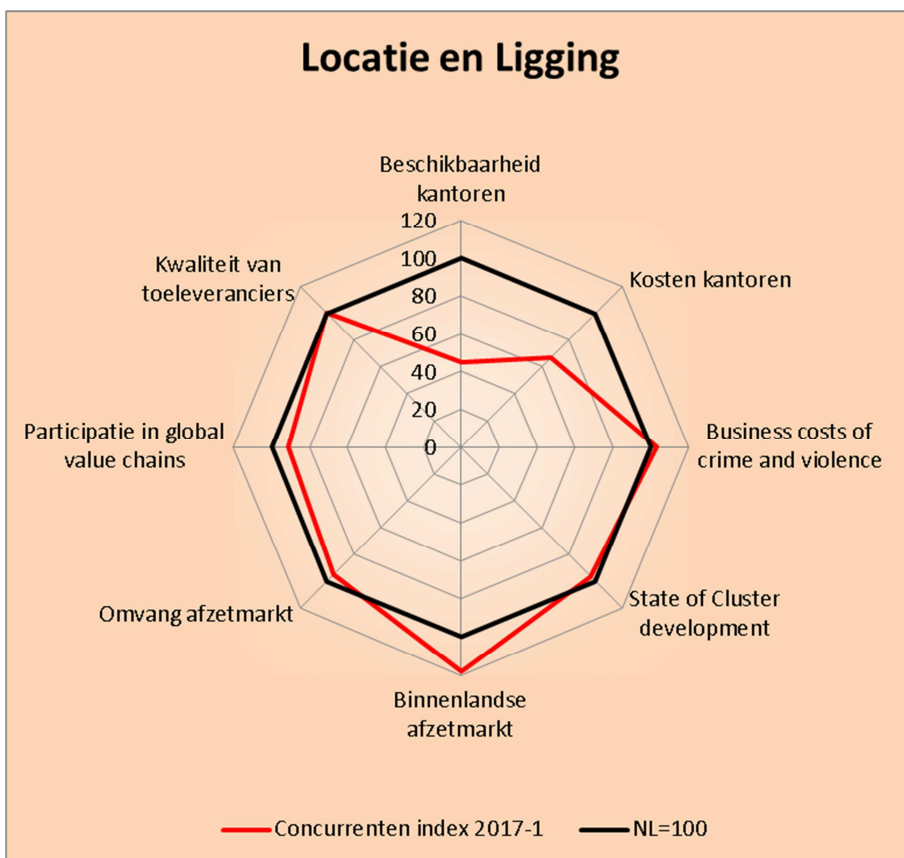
Locatie en Ligging

Beschikbaarheid kantoren

120
100
80
60
40
20
0

Kosten kantoren

Business costs of crime and violence

State of Cluster development

Binnenlandse afzetmarkt

Omvang afzetmarkt

Participatie in global value chains

Kwaliteit van toeleveranciers

Concurrenten index 2017-1
NL=100